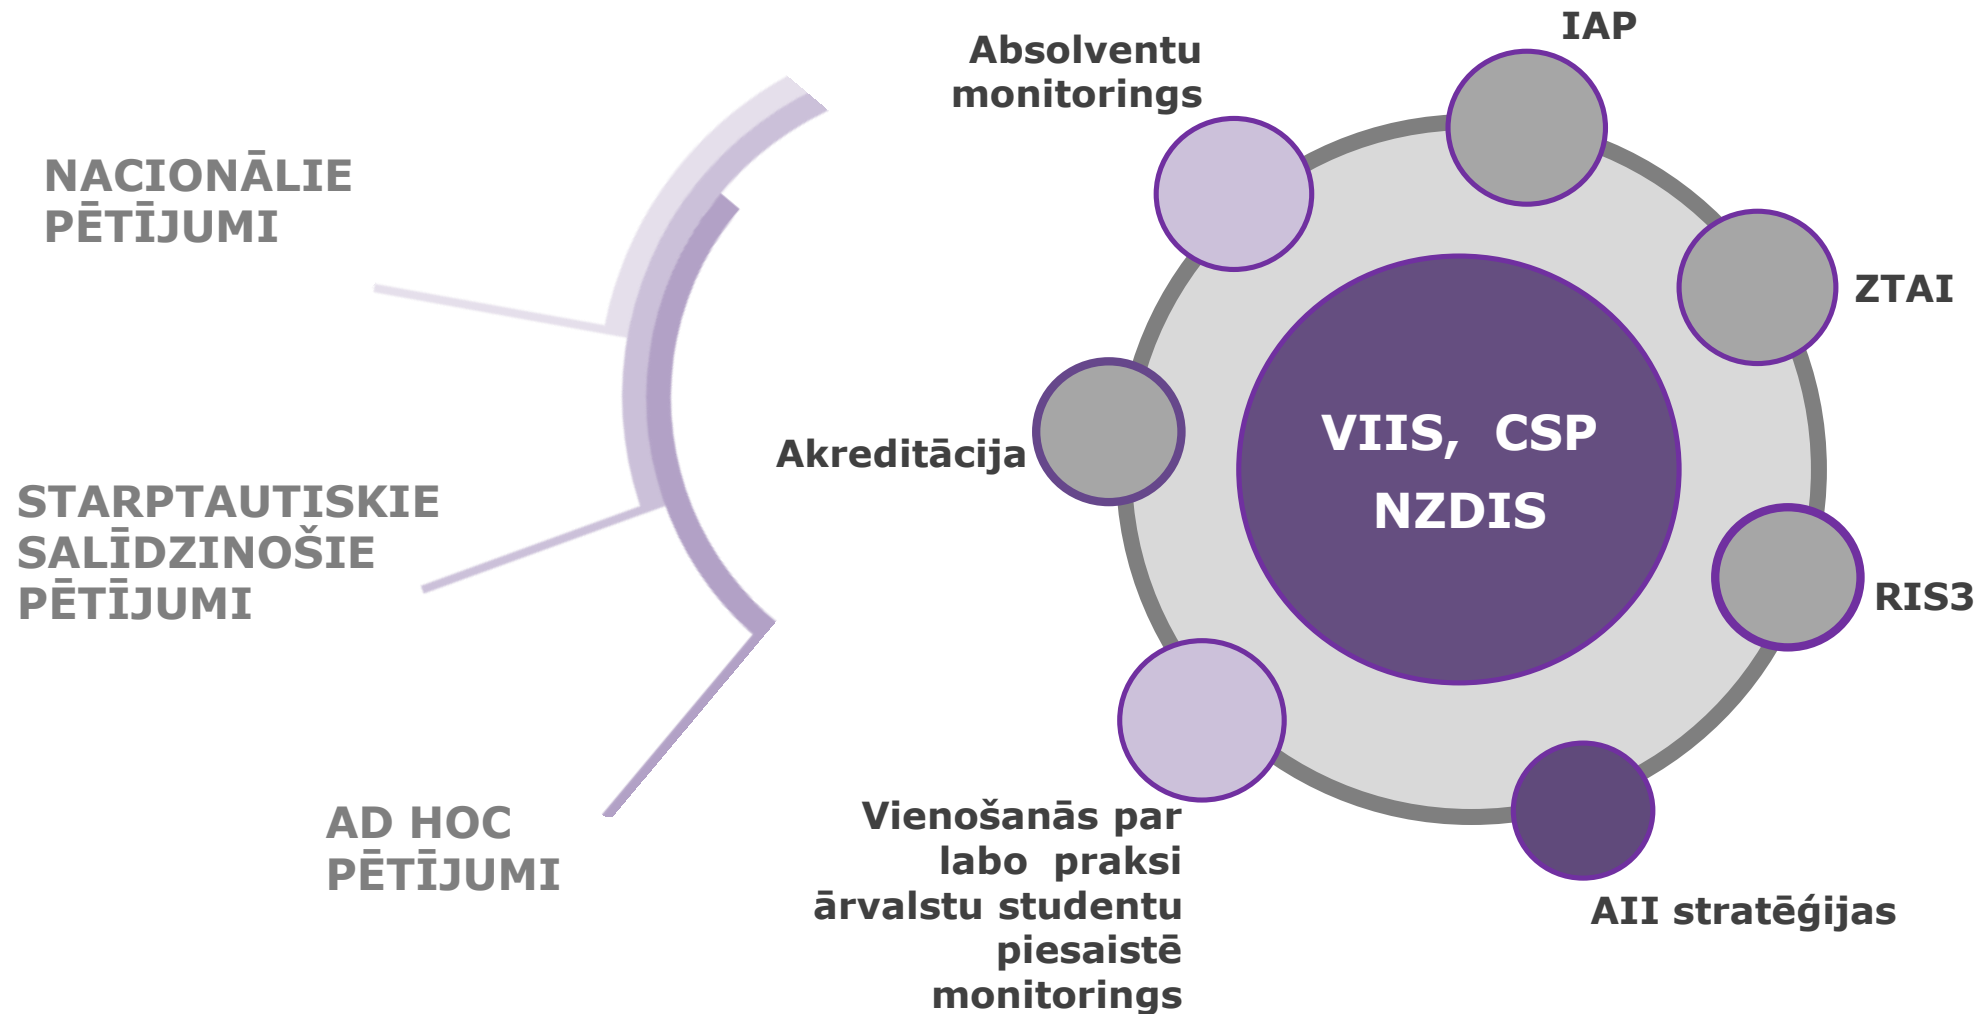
NACIONĀLIE PĒTĪJUMI

STARPTAUTISKIE SALĪDZINOŠIE PĒTĪJUMI

AD HOC PĒTĪJUMI

Absolventu monitorings

IAP

ZTAI

Akreditācija

VIIS, CSP NZDIS

RIS3

Vienošanās par labo praksi ārvalstu studentu piesaistē monitorings

AII stratēģijas